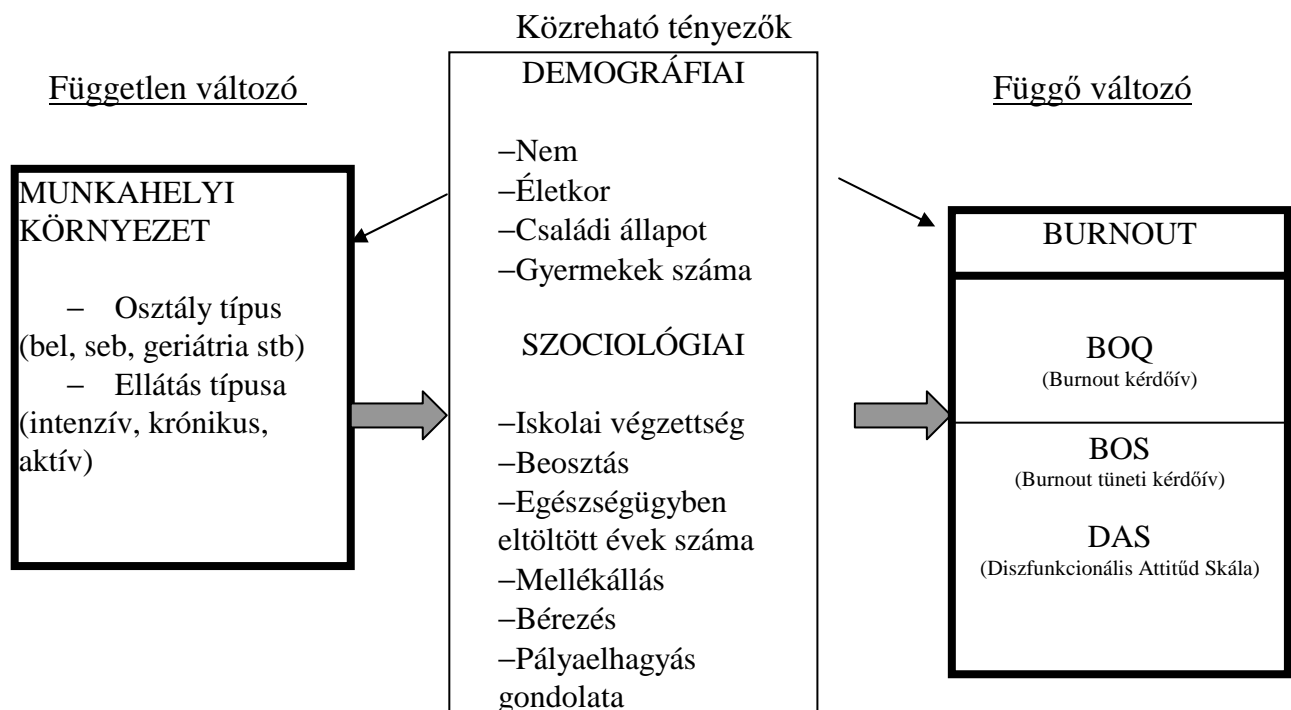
Közreható tényezők

Független változó

DEMOGRÁFIAI

Függő változó

–Nem
–Életkor
–Családi állapot
–Gyermekek száma

MUNKAHELYI KÖRNYEZET

– Osztály típus (bel, seb, geriátria stb)
– Ellátás típusa (intenzív, krónikus, aktív)

SZOCIOLÓGIAI

–Iskolai végzettség
–Beosztás
–Egészségügyben eltöltött évek száma
–Mellékállás
–Bérezés
–Pályaelhagyás gondolata

BURNOUT

BOQ
(Burnout kérdőív)

BOS
(Burnout tüneti kérdőív)

DAS
(Diszfunkcionális Attitűd Skála)